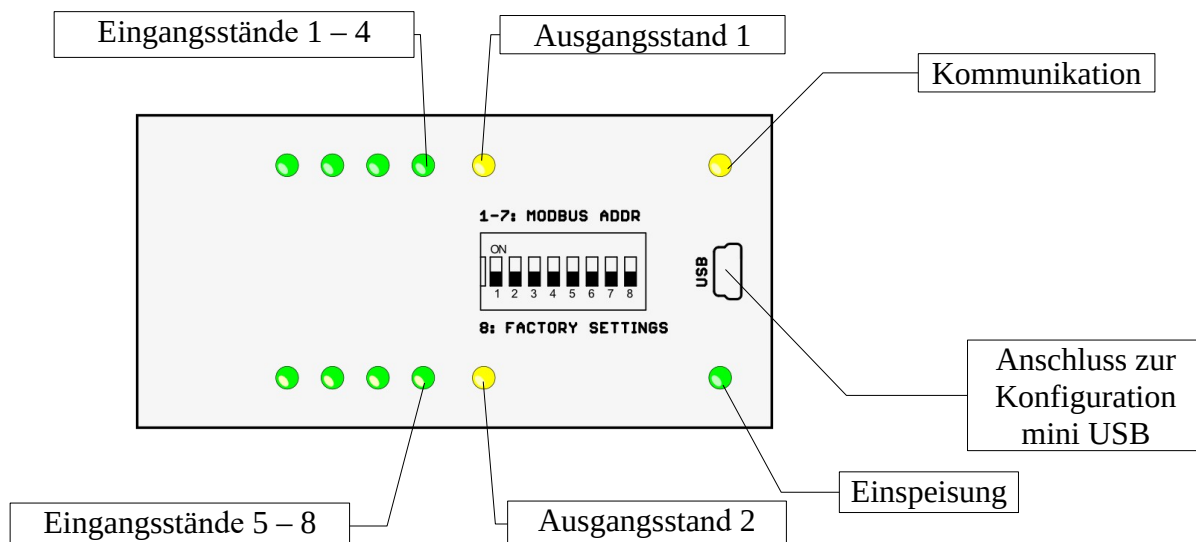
Eingangsstände 1 – 4

Ausgangsstand 1

Kommunikation

1-7: MODBUS ADDR

ON

1 2 3 4 5 6 7 8

USB

8: FACTORY SETTINGS

Anschluss zur Konfiguration mini USB

Einspeisung

Eingangsstände 5 – 8

Ausgangsstand 2